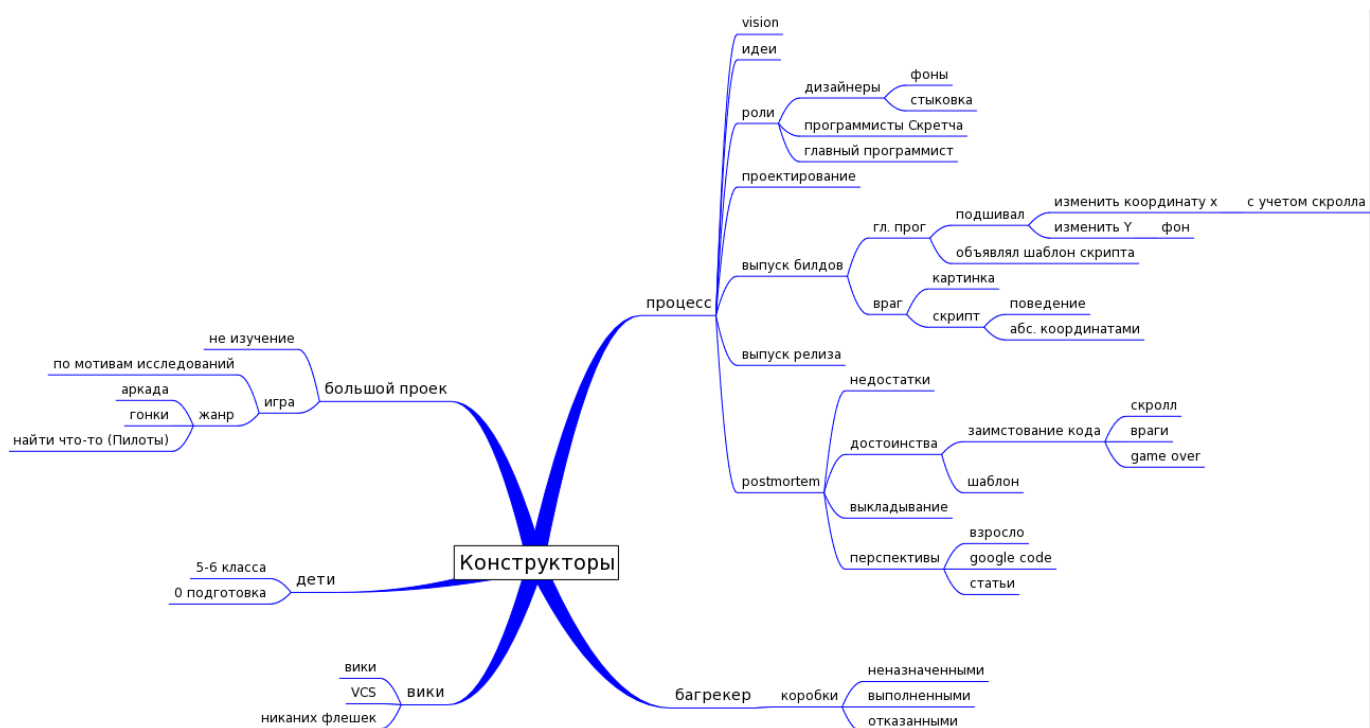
Конструкторы

процесс
vision
идеи
роли
дизайнеры
фоны
стыковка
программисты Скретча
главный программист
проектирование
выпуск билдов
гл. прог
подшивал
изменить координату x
с учетом скролла
изменить Y
фон
объявлял шаблон скрипта
враг
картинка
скрипт
поведение
абс. координатами
выпуск релиза
postmortem
недостатки
достоинства
заимствование кода
скролл
враги
game over
шаблон
выкладывание
перспективы
взросло
google code
статьи

большой проек
не изучение
игра
по мотивам исследований
жанр
аркада
гонки
найти что-то (Пилоты)

дети
5-6 класса
0 подготовка

вики
вики
VCS
никаних флешек

багрекер
коробки
неназначенными
выполненными
отказанными